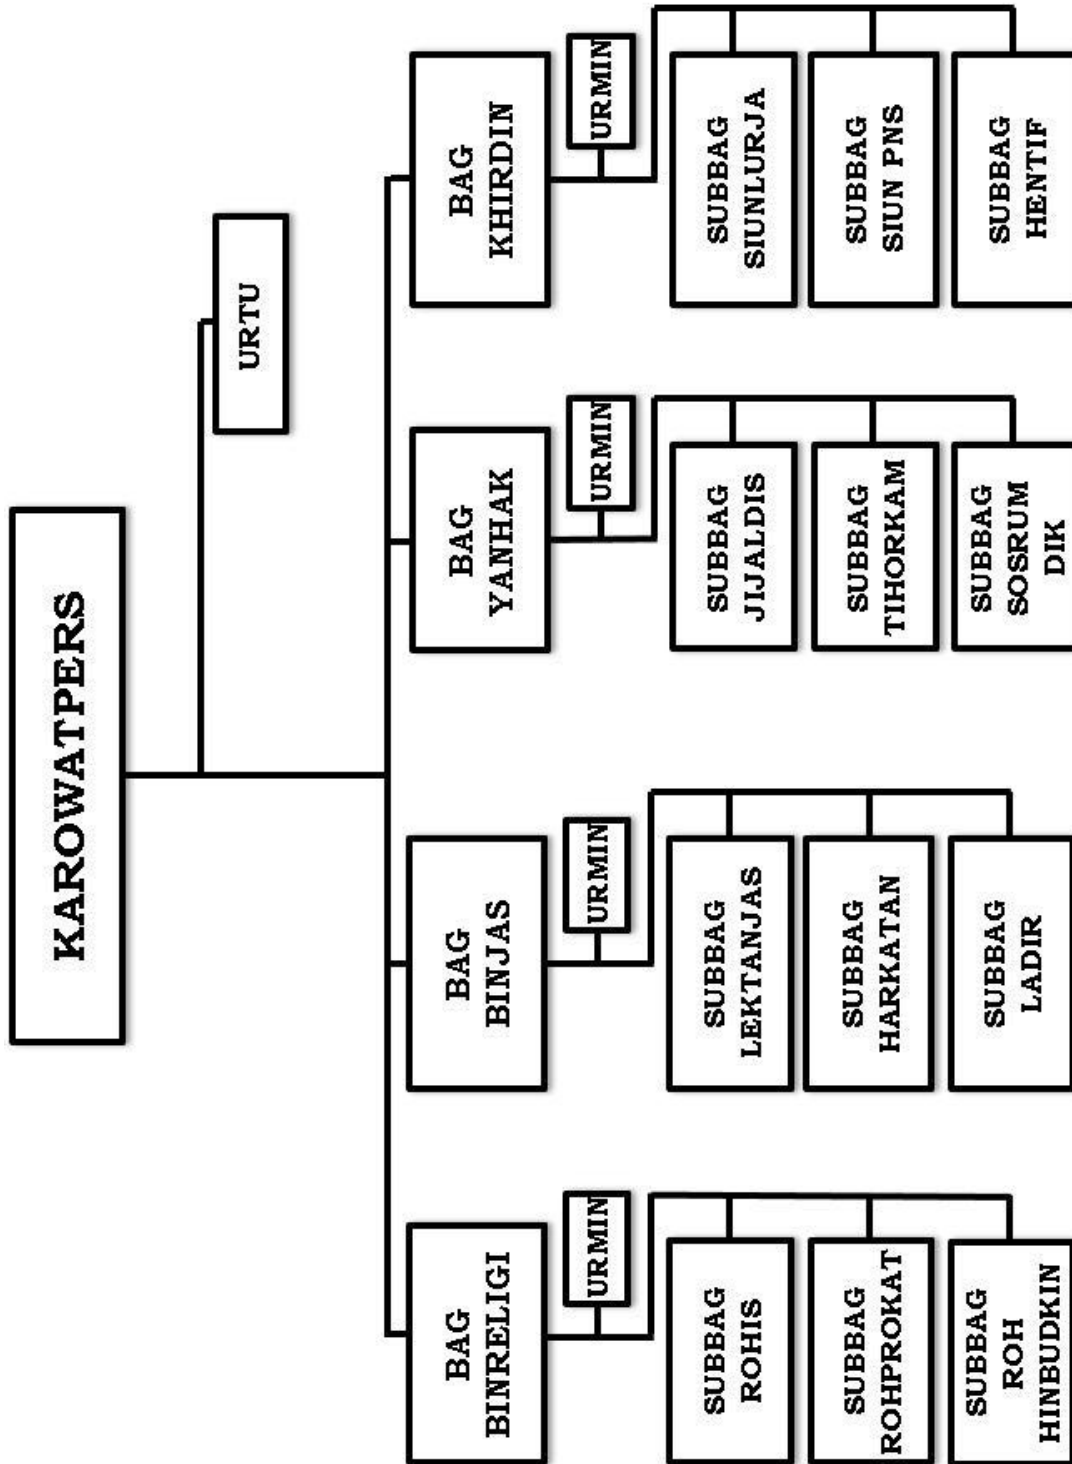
KAROWATPERS

URTU

BAG KHIRDIN

URMIN

SUBBAG SIUNLURJA

SUBBAG SIUN PNS

SUBBAG HENTIF

BAG YANHAK

URMIN

SUBBAG JIJALDIS

SUBBAG TIHORKAM

SUBBAG SOSRUM DIK

BAG BINJAS

URMIN

SUBBAG LEKTANJAS

SUBBAG HARKATAN

SUBBAG LADIR

BAG BINRELIGI

URMIN

SUBBAG ROHIS

SUBBAG ROHPROKAT

SUBBAG ROH HINBUDKIN